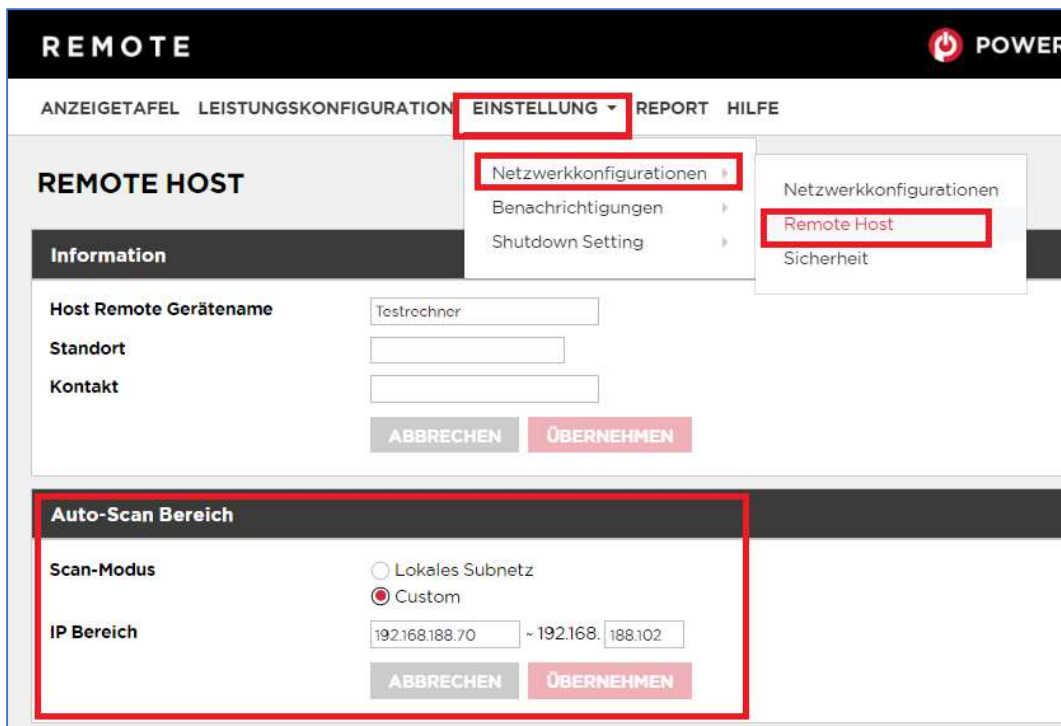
REMOTE

POWER

ANZEIGETAFEL LEISTUNGSKONFIGURATION EINSTELLUNG ▾ REPORT HILFE

REMOTE HOST

Netzwerkkonfigurationen
Benachrichtigungen
Shutdown Setting

Netzwerkkonfigurationen
Remote Host
Sicherheit

Information

Host Remote Gerätename | Testrechner
Standort
Kontakt

ABBRECHEN ÜBERNEHMEN

Auto-Scan Bereich

Scan-Modus
Lokales Subnetz
Custom

IP Bereich | 192.168.188.70 ~ 192.168. 188.102

ABBRECHEN ÜBERNEHMEN